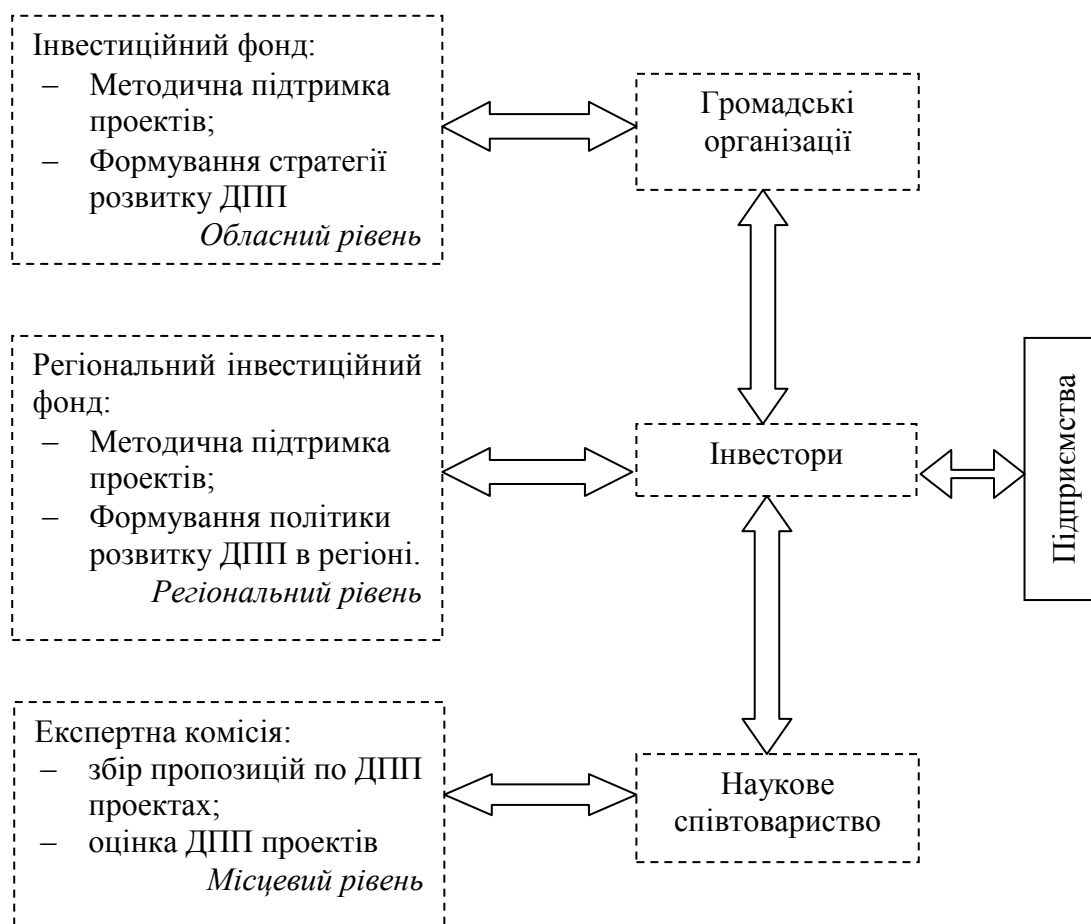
Інвестиційний фонд:
– Методична підтримка проектів;
– Формування стратегії розвитку ДПП
*Обласний рівень*

Громадські організації

Регіональний інвестиційний фонд:
– Методична підтримка проектів;
– Формування політики розвитку ДПП в регіоні.
*Регіональний рівень*

Інвестори

Підприємства

Експертна комісія:
– збір пропозицій по ДПП проектах;
– оцінка ДПП проектів
*Місцевий рівень*

Наукове співтовариство